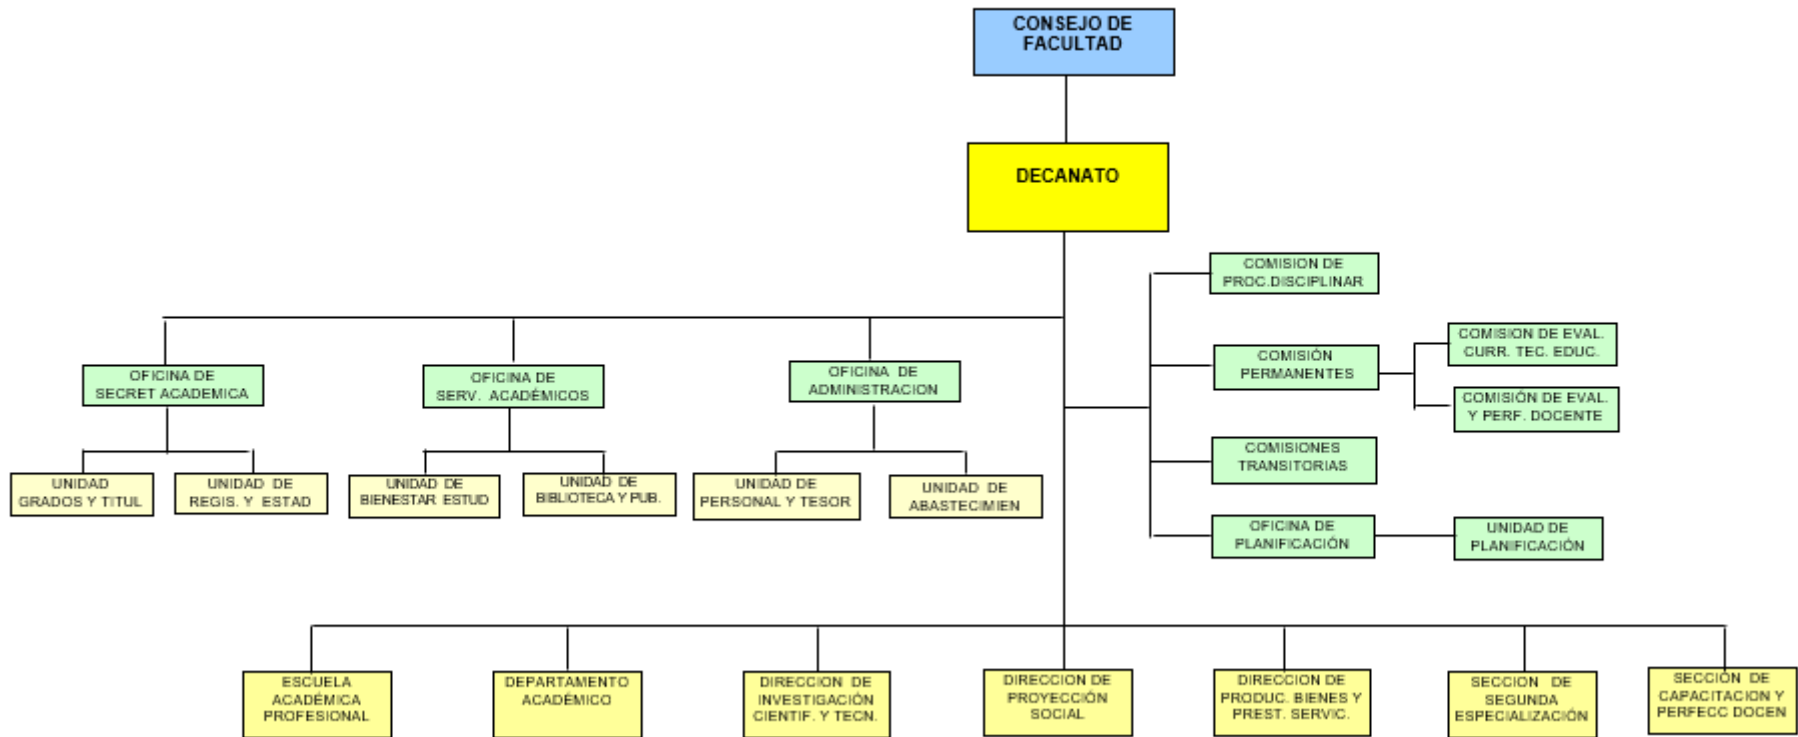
CONSEJO DE FACULTAD

DECANATO

COMISION DE PROC.DISCIPLINAR

COMISIÓN PERMANENTES

COMISION DE EVAL. CURR. TEC. EDUC.

COMISIÓN DE EVAL. Y PERF. DOCENTE

COMISIONES TRANSITORIAS

OFICINA DE PLANIFICACIÓN

UNIDAD DE PLANIFICACIÓN

OFICINA DE SECRET ACADEMICA

UNIDAD GRADOS Y TITUL

UNIDAD DE REGIS. Y ESTAD

OFICINA DE SERV. ACADÉMICOS

UNIDAD DE BIENESTAR ESTUD

UNIDAD DE BIBLIOTECA Y PUB.

OFICINA DE ADMINISTRACION

UNIDAD DE PERSONAL Y TESOR

UNIDAD DE ABASTECIMIEN

ESCUELA ACADÉMICA PROFESIONAL

DEPARTAMENTO ACADÉMICO

DIRECCION DE INVESTIGACIÓN CIENTIF. Y TECN.

DIRECCION DE PROYECCIÓN SOCIAL

DIRECCION DE PRODUC. BIENES Y PREST. SERVIC.

SECCION DE SEGUNDA ESPECIALIZACIÓN

SECCIÓN DE CAPACITACION Y PERFECC DOCEN